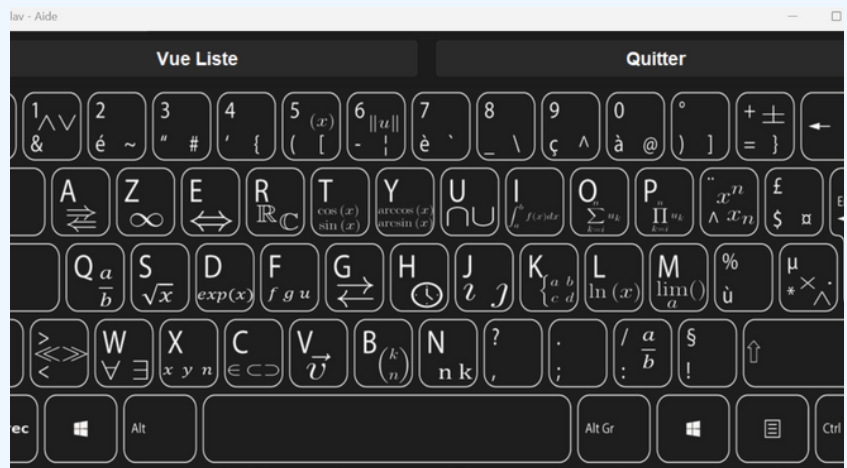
lav - Aide

Vue Liste

Quitter

1 $\wedge \vee$ &
2 é ~
3 " #
4 ' {
5 $(x)$ ( [
6 $\|u\|$ - ¦
7 è `
8 _ \
9 ç ^
0 à @
° ) ]
+ $\pm$ = }

A $\rightleftarrows$
Z $\infty$
E $\Leftrightarrow$
R $\mathbb{R}\mathbb{C}$
T $\cos(x)$ $\sin(x)$
Y $\arccos(x)$ $\arcsin(x)$
U $\cap\cup$
I $\int_a^b f(x)dx$
O $\sum_{k=i}^{n} u_k$
P $\prod_{k=i}^{n} u_k$
¨ $x^n$ ^ $x_n$
£ $ ¤

Q $\frac{a}{b}$
S $\sqrt{x}$
D $exp(x)$
F $f\ g\ u$
G $\rightleftarrows$
H
J $\imath\ \jmath$
K $\begin{Bmatrix} a & b \\ c & d \end{Bmatrix}$
L $\ln(x)$
M $\lim_{a}()$
% ù
µ * $\times$ $\wedge$

> $\ll\gg$ <
W $\forall\ \exists$
X $x\ y\ n$
C $\in \subset\supset$
V $\vec{v}$
B $\binom{k}{n}$
N n k
? ,
. ;
/ $\frac{a}{b}$ :
§ !

ec
Alt
Alt Gr
Ctrl